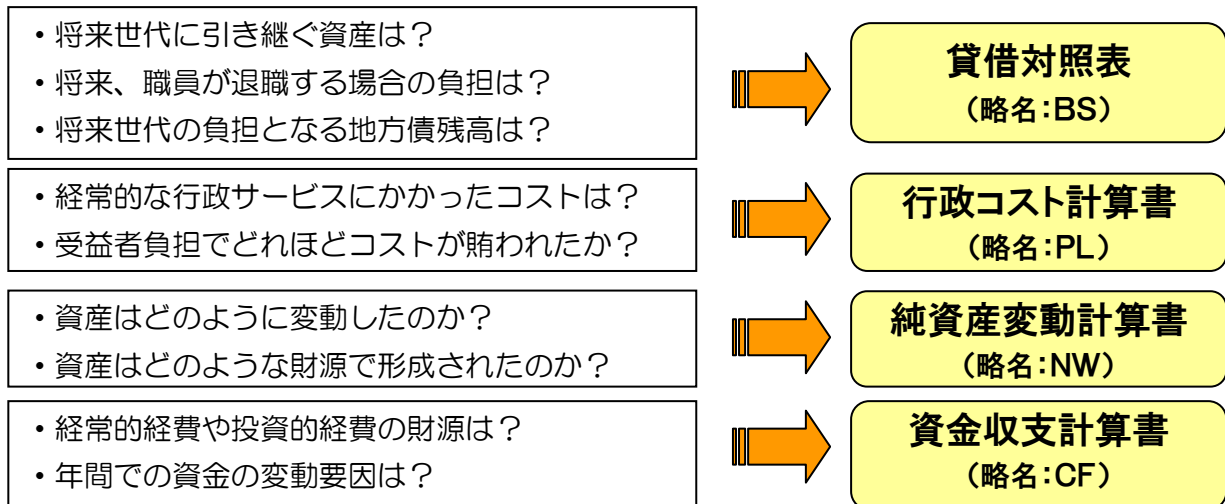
・将来世代に引き継ぐ資産は？
・将来、職員が退職する場合の負担は？
・将来世代の負担となる地方債残高は？

貸借対照表
（略名：BS）

・経常的な行政サービスにかかったコストは？
・受益者負担でどれほどコストが賄われたか？

行政コスト計算書
（略名：PL）

・資産はどのように変動したのか？
・資産はどのような財源で形成されたのか？

純資産変動計算書
（略名：NW）

・経常的経費や投資的経費の財源は？
・年間での資金の変動要因は？

資金収支計算書
（略名：CF）